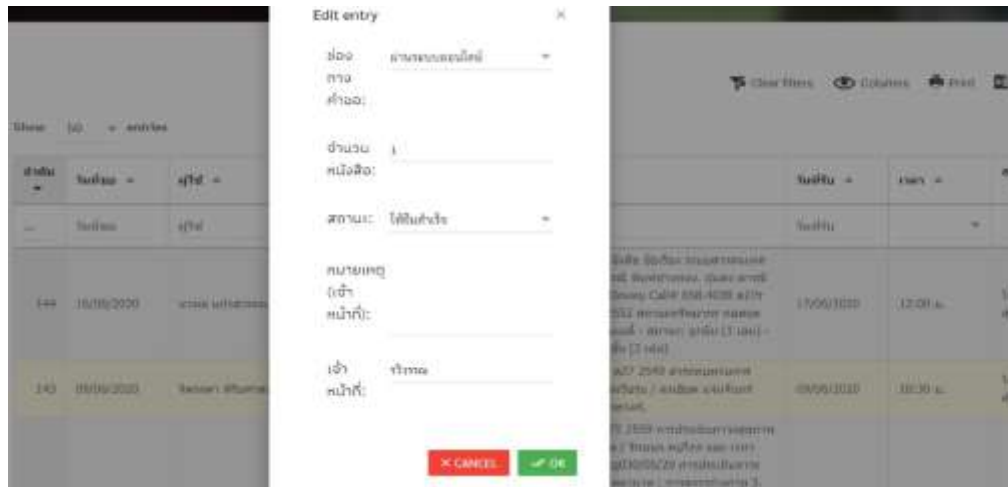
Edit entry

×

ช่องทางคำขอ: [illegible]

จำนวนหนังสือ: 1

สถานะ: ได้รับสำเร็จ

หมายเหตุ (เจ้าหน้าที่):

เจ้าหน้าที่: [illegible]

× CANCEL

✔ OK

Clear filters

Columns

Print

Show 10 entries

ลำดับ

วันที่ขอ

ผู้ใช้

วันที่รับ

เวลา

144

16/06/2020

17/06/2020

12:00 น.

143

09/06/2020

09/06/2020

10:30 น.